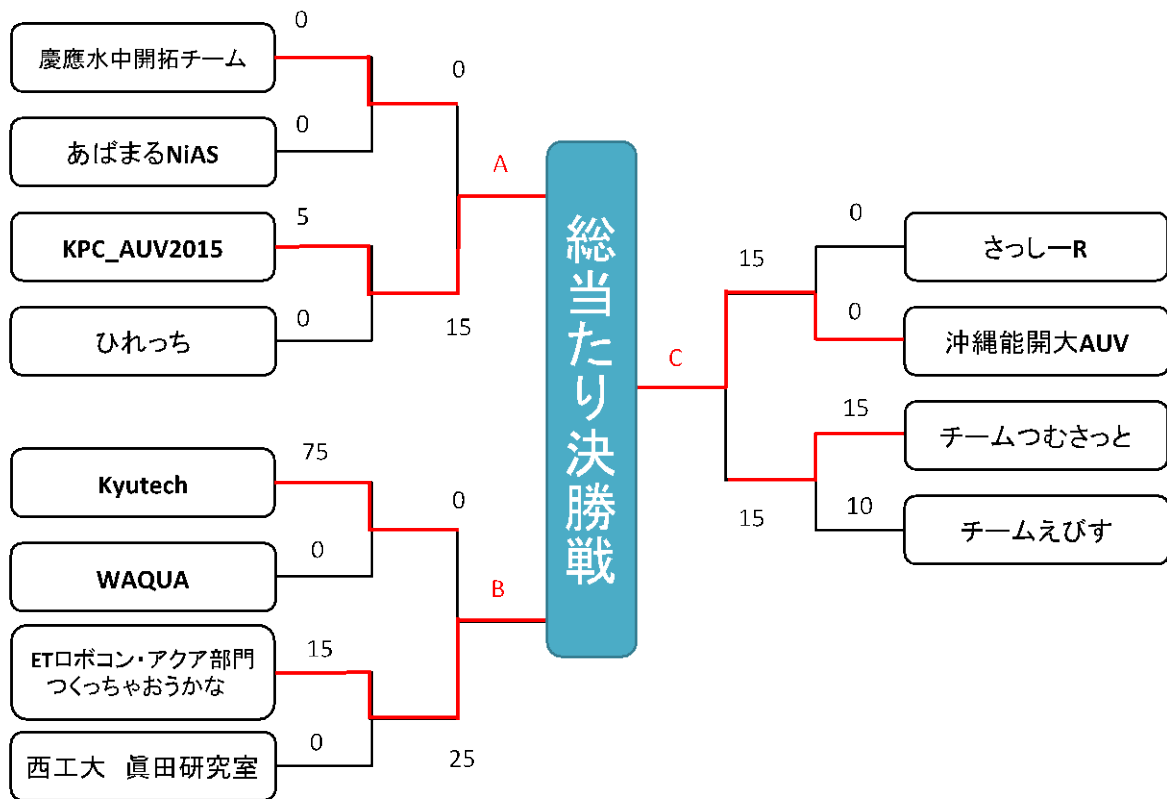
0

慶應水中開拓チーム

0

0

あばまるNiAS

A

5

KPC_AUV2015

0

ひれっち

15

総当たり決勝戦

0

15

さっしーR

0

沖縄能開大AUV

C

15

チームつむさっと

10

15

チームえびす

75

Kyutech

0

0

WAQUA

B

15

ETロボコン・アクア部門
つくっちゃおうかな

0

西工大　眞田研究室

25